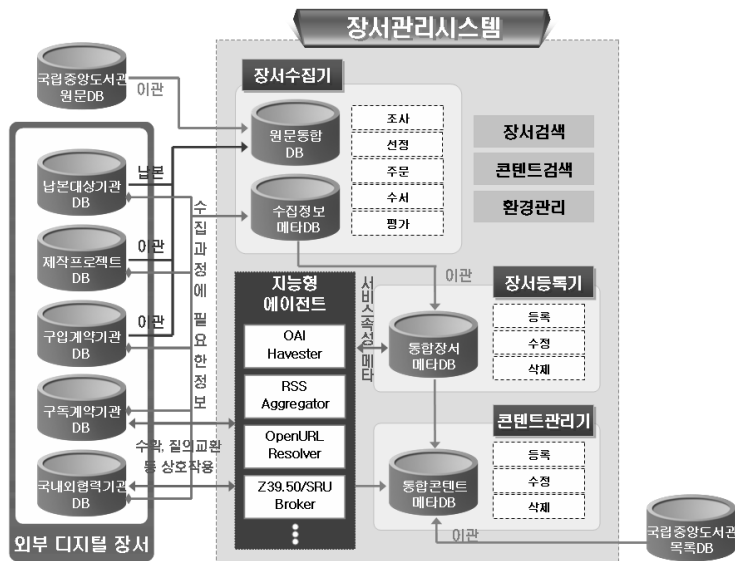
장서관리시스템

국립중앙도서관 원문DB

이관

장서수집기

원문통합 DB

조사

선정

주문

수서

평가

수집정보 메타DB

장서검색

콘텐트검색

환경관리

납본대상기관 DB

납본

수집과정에 필요한 정보

제작프로젝트 DB

이관

구입계약기관 DB

이관

지능형 에이전트

OAI Havester

RSS Aggregator

OpenURL Resolver

Z39.50/SRU Broker

서비스속성 메타

이관

장서등록기

통합장서 메타DB

등록

수정

삭제

구독계약기관 DB

수락, 질의교환 등 상호작용

국내외협력기관 DB

콘텐트관리기

통합콘텐트 메타DB

등록

수정

삭제

국립중앙도서관 목록DB

이관

외부 디지털 장서